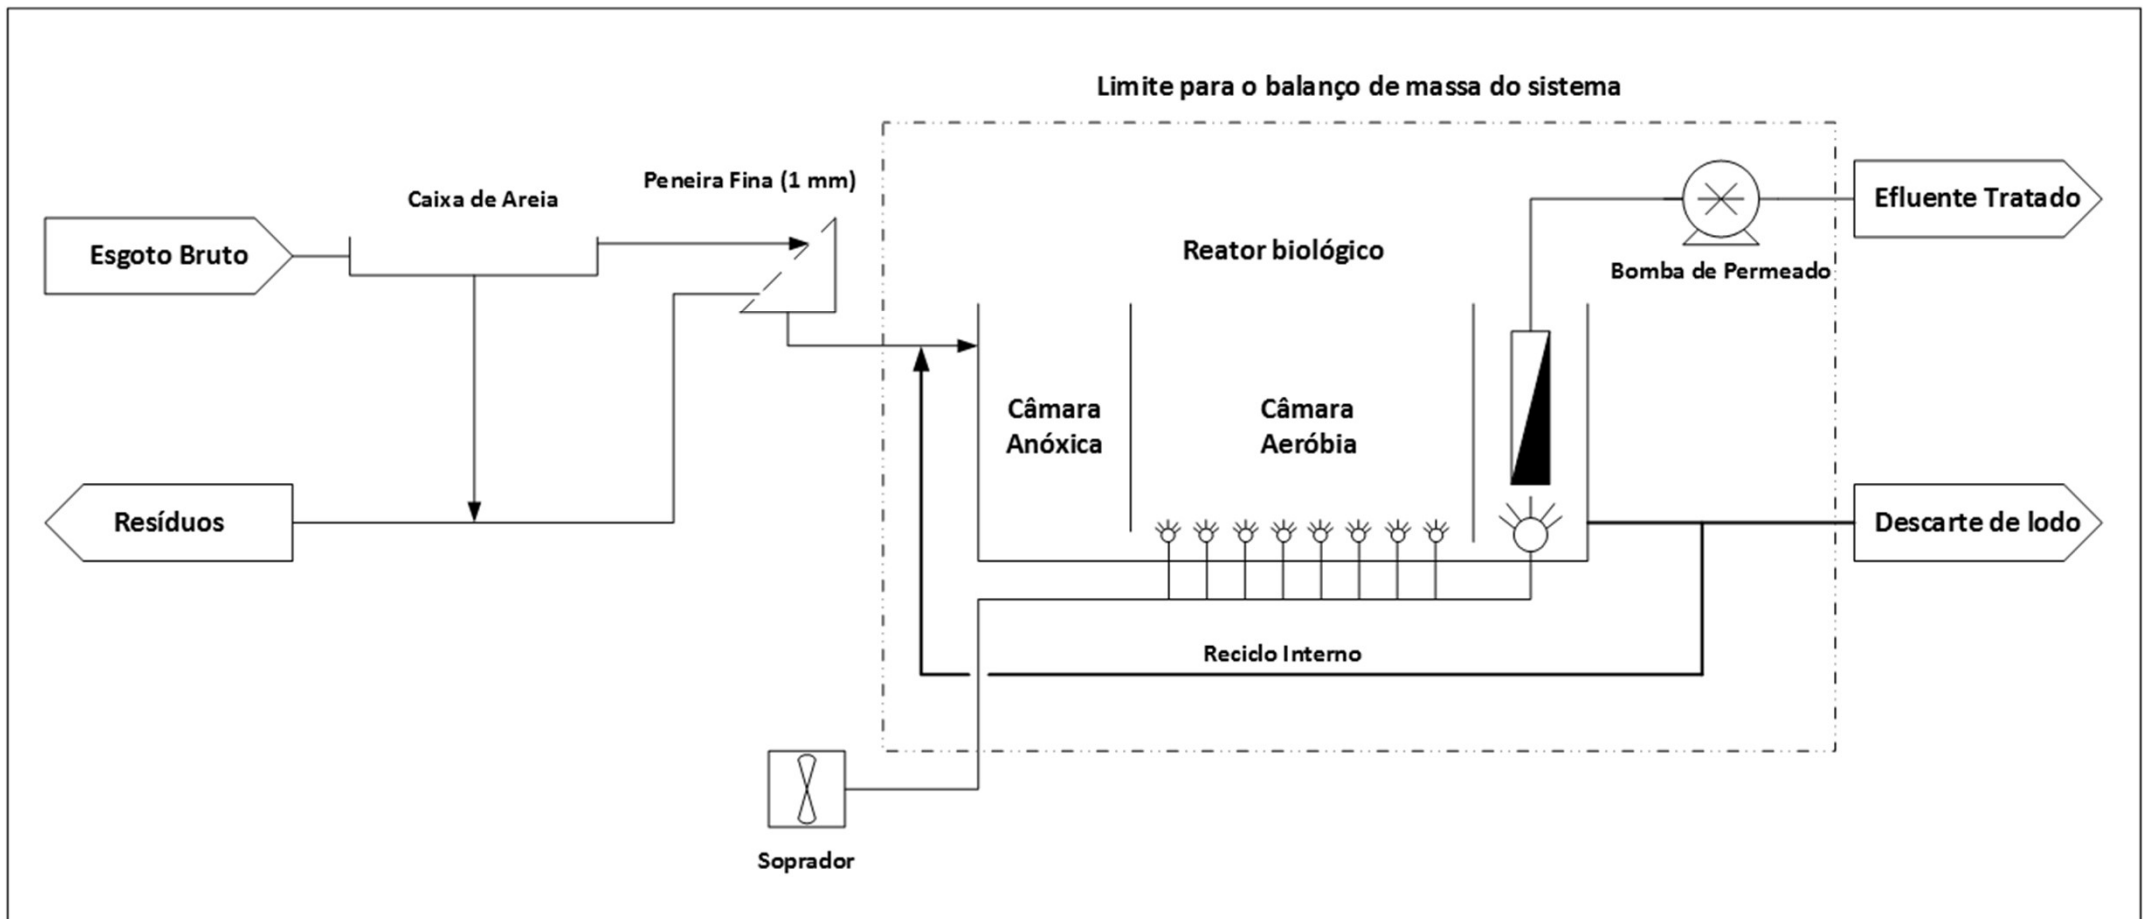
Limite para o balanço de massa do sistema

Caixa de Areia

Peneira Fina (1 mm)

Esgoto Bruto

Reator biológico

Efluente Tratado

Bomba de Permeado

Câmara Anóxica

Câmara Aeróbia

Resíduos

Descarte de lodo

Reciclo Interno

Soprador